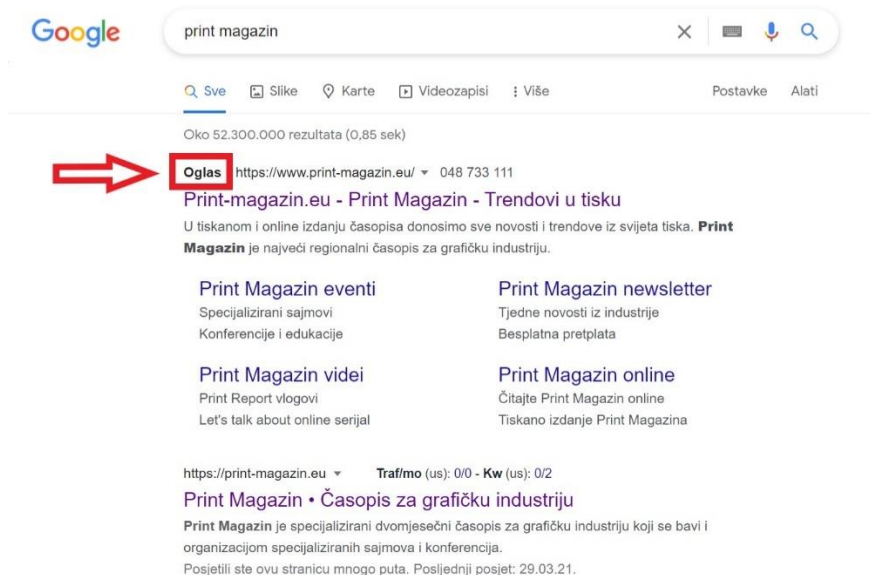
Google

print magazin

Sve Slike Karte Videozapisi Više Postavke Alati

Oko 52.300.000 rezultata (0,85 sek)

Oglas https://www.print-magazin.eu/ 048 733 111

Print-magazin.eu - Print Magazin - Trendovi u tisku

U tiskanom i online izdanju časopisa donosimo sve novosti i trendove iz svijeta tiska. Print Magazin je najveći regionalni časopis za grafičku industriju.

Print Magazin eventi
Specijalizirani sajmovi
Konferencije i edukacije

Print Magazin newsletter
Tjedne novosti iz industrije
Besplatna pretplata

Print Magazin videi
Print Report vlogovi
Let's talk about online serijal

Print Magazin online
Čitajte Print Magazin online
Tiskano izdanje Print Magazina

https://print-magazin.eu Traf/mo (us): 0/0 - Kw (us): 0/2

Print Magazin • Časopis za grafičku industriju

Print Magazin je specijalizirani dvomjesečni časopis za grafičku industriju koji se bavi i organizacijom specijaliziranih sajmova i konferencija.

Posjetili ste ovu stranicu mnogo puta. Posljednji posjet: 29.03.21.